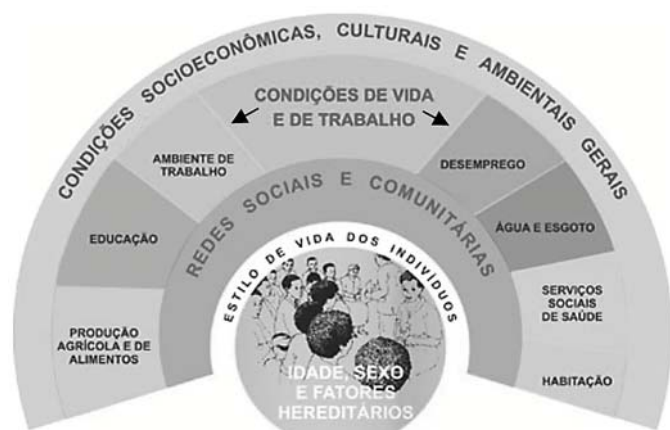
CONDIÇÕES SOCIOECONÔMICAS, CULTURAIS E AMBIENTAIS GERAIS

CONDIÇÕES DE VIDA E DE TRABALHO

AMBIENTE DE TRABALHO

DESEMPREGO

EDUCAÇÃO

ÁGUA E ESGOTO

PRODUÇÃO AGRÍCOLA E DE ALIMENTOS

SERVIÇOS SOCIAIS DE SAÚDE

HABITAÇÃO

REDES SOCIAIS E COMUNITÁRIAS

ESTILO DE VIDA DOS INDIVÍDUOS

IDADE, SEXO E FATORES HEREDITÁRIOS